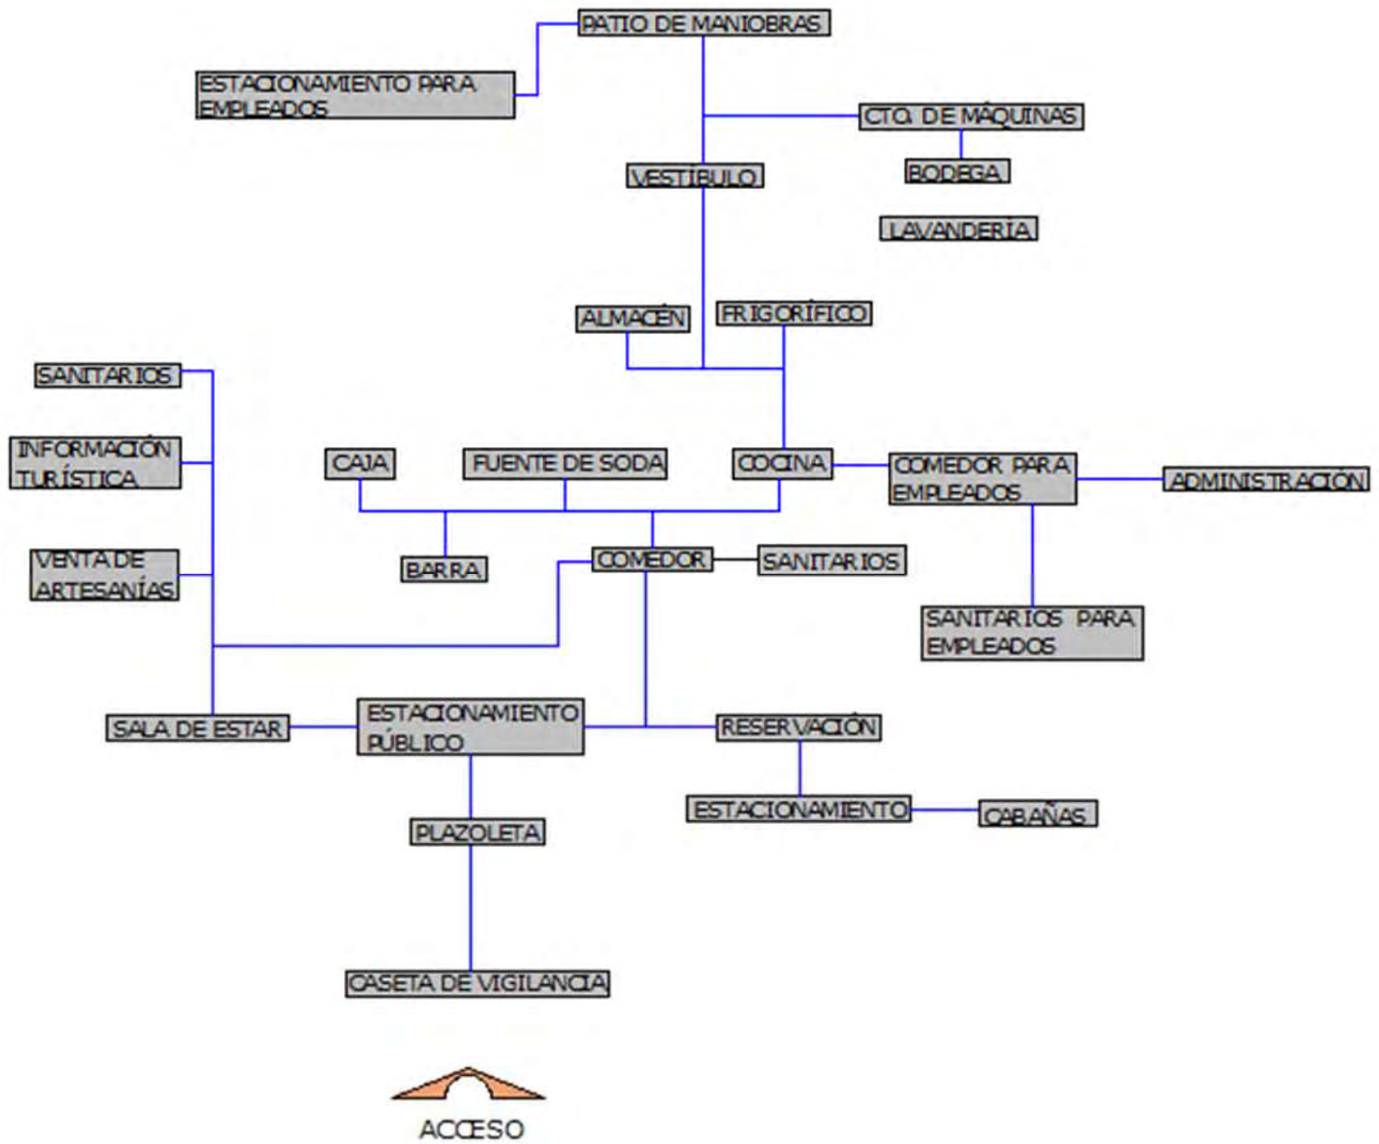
PATIO DE MANIOBRAS

ESTACIONAMIENTO PARA EMPLEADOS

CTO. DE MÁQUINAS

BODEGA

VESTÍBULO

LAVANDERÍA

ALMACÉN

FRIGORÍFICO

SANITARIOS

INFORMACIÓN TURÍSTICA

CAJA

FUENTE DE SODA

COCINA

COMEDOR PARA EMPLEADOS

ADMINISTRACIÓN

VENTA DE ARTESANÍAS

BARRA

COMEDOR

SANITARIOS

SANITARIOS PARA EMPLEADOS

SALA DE ESTAR

ESTACIONAMIENTO PÚBLICO

RESERVACIÓN

ESTACIONAMIENTO

CABAÑAS

PLAZOLETA

CASETA DE VIGILANCIA

ACCESO